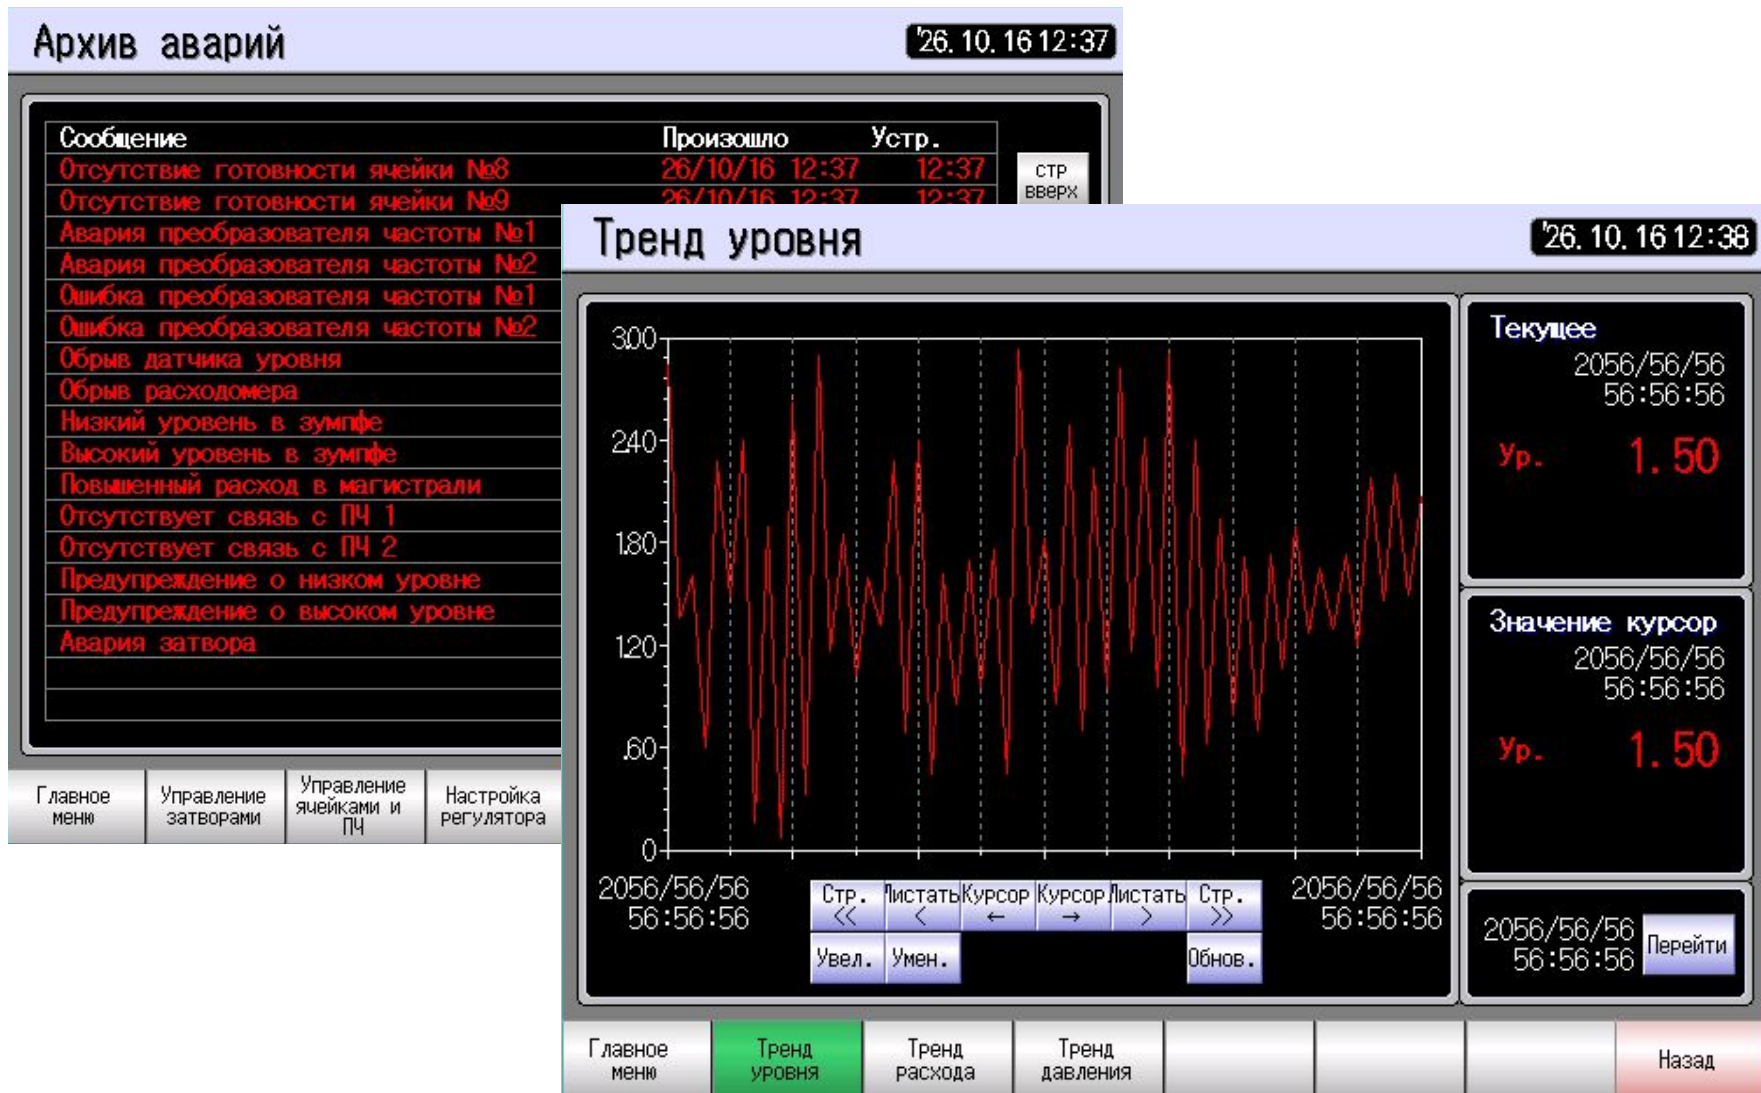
Архив аварий '26. 10. 16 12:37

| Сообщение | Произошло | Устр. |
|---|---|---|
| Отсутствие готовности ячейки №8 | 26/10/16 12:37 | 12:37 |
| Отсутствие готовности ячейки №9 | 26/10/16 12:37 | 12:37 |
| Авария преобразователя частоты №1 | | |
| Авария преобразователя частоты №2 | | |
| Ошибка преобразователя частоты №1 | | |
| Ошибка преобразователя частоты №2 | | |
| Обрыв датчика уровня | | |
| Обрыв расходомера | | |
| Низкий уровень в зумпфе | | |
| Высокий уровень в зумпфе | | |
| Повышенный расход в магистрали | | |
| Отсутствует связь с ПЧ 1 | | |
| Отсутствует связь с ПЧ 2 | | |
| Предупреждение о низком уровне | | |
| Предупреждение о высоком уровне | | |
| Авария затвора | | |

стр вверх

Главное меню | Управление затворами | Управление ячейками и ПЧ | Настройка регулятора

Тренд уровня '26. 10. 16 12:38

3.00
2.40
1.80
1.20
.60
0

2056/56/56 56:56:56
2056/56/56 56:56:56

Стр. << | Листать < | Курсор ← | Курсор → | Листать > | Стр. >>
Увел. | Умен. | Обнов.

Текущее
2056/56/56
56:56:56
Ур. 1. 50

Значение курсор
2056/56/56
56:56:56
Ур. 1. 50

2056/56/56 56:56:56 Перейти

Главное меню | Тренд уровня | Тренд расхода | Тренд давления | Назад